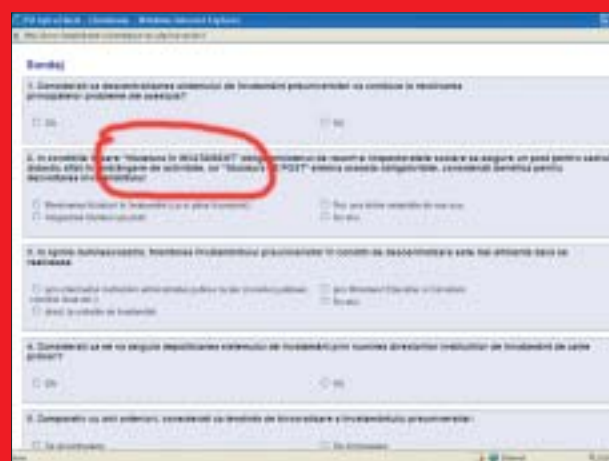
Sondaj

1. Considerați ca descentralizarea sistemului de învățământ preuniversitar va conduce la rezolvarea principalelor probleme ale acestuia?

Da

Nu

2. In condițiile în care "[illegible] în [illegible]" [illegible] de resurse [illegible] sociale sa asigure un post pentru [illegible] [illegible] de activitate, iar "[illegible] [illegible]POST" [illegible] categoriale, considerați benefica pentru descentralizare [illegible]

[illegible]

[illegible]

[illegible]

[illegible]

3. In sprijinul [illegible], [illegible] învățământului preuniversitar în condiții de descentralizare este mai eficienta daca se realizeaza:

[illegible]

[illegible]

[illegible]

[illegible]

4. Considerați ca se va asigura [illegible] sistemului de învățământ prin numirea directorilor instituțiilor de învățământ de catre primar?

Da

Nu

5. Comparativ cu anii anteriori, considerați ca tendința de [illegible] a învățământului preuniversitar:

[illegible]

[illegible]